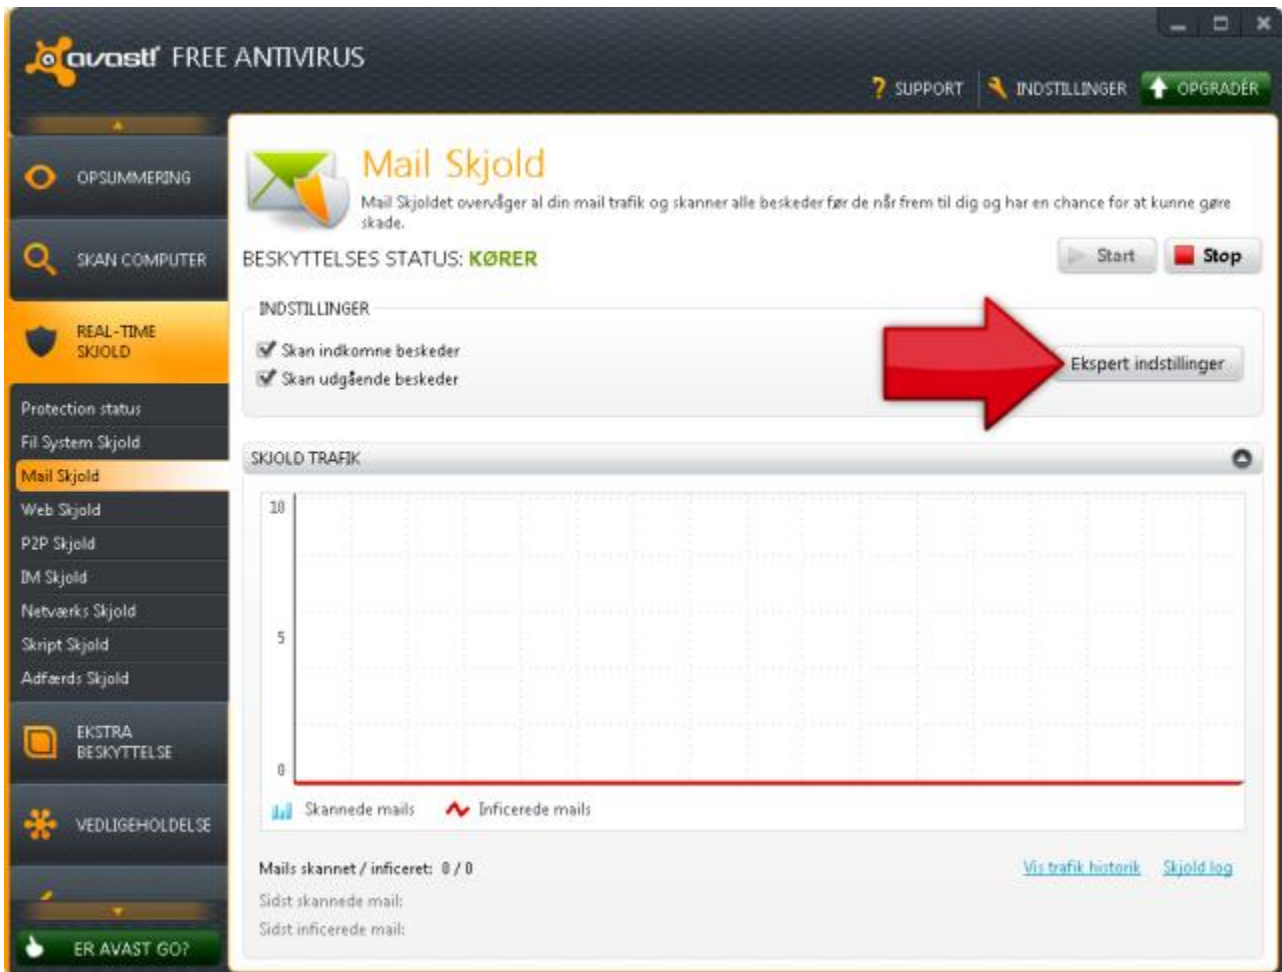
avast! FREE ANTIVIRUS

? SUPPORT
INDSTILLINGER
OPGRADÉR

OPSUMMERING
SKAN COMPUTER
REAL-TIME SKJOLD
Protection status
Fil System Skjold
Mail Skjold
Web Skjold
P2P Skjold
IM Skjold
Netværks Skjold
Skript Skjold
Adfærds Skjold
EKSTRA BESKYTTELSE
VEDLIGEHOLDELSE
ER AVAST GO?

Mail Skjold

Mail Skjoldet overvåger al din mail trafik og skanner alle beskeder før de når frem til dig og har en chance for at kunne gøre skade.

BESKYTTELSES STATUS: KØRER

Start
Stop

INDSTILLINGER
Skan indkomne beskeder
Skan udgående beskeder

Ekspert indstillinger

SKJOLD TRAFIK

10
5
0

Skannede mails
Inficerede mails

Mails skannet / inficeret: 0 / 0
Sidst skannede mail:
Sidst inficerede mail:

Vis trafik historik
Skjold log